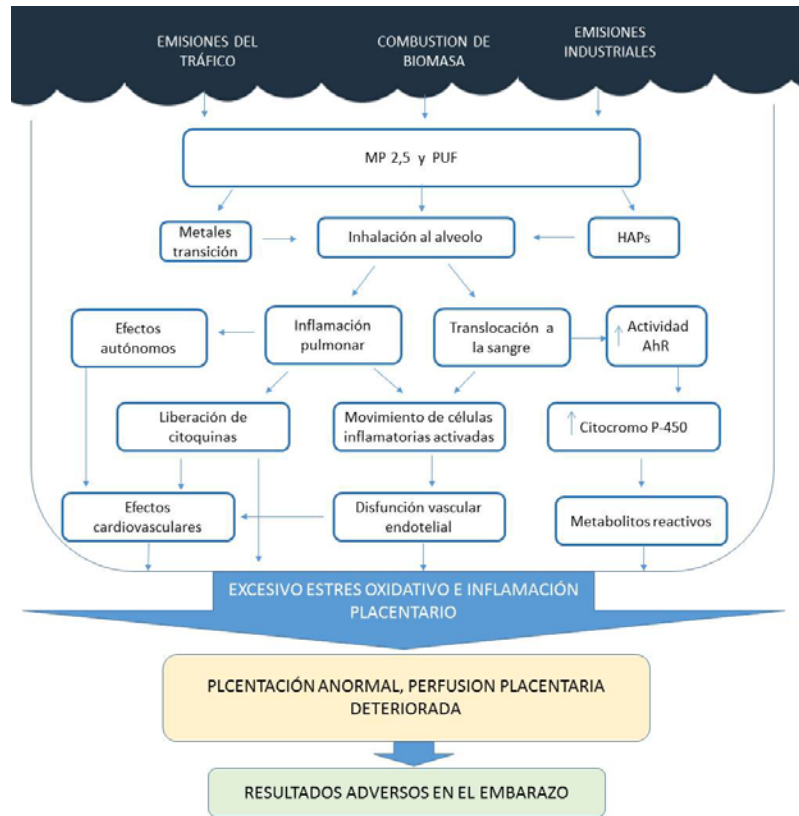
EMISIONES DEL TRÁFICO

COMBUSTION DE BIOMASA

EMISIONES INDUSTRIALES

MP 2,5 y PUF

Metales transición

Inhalación al alveolo

HAPs

Efectos autónomos

Inflamación pulmonar

Translocación a la sangre

↑ Actividad AhR

Liberación de citoquinas

Movimiento de células inflamatorias activadas

↑ Citocromo P-450

Efectos cardiovasculares

Disfunción vascular endotelial

Metabolitos reactivos

EXCESIVO ESTRES OXIDATIVO E INFLAMACIÓN PLACENTARIO

PLCENTACIÓN ANORMAL, PERFUSION PLACENTARIA DETERIORADA

RESULTADOS ADVERSOS EN EL EMBARAZO